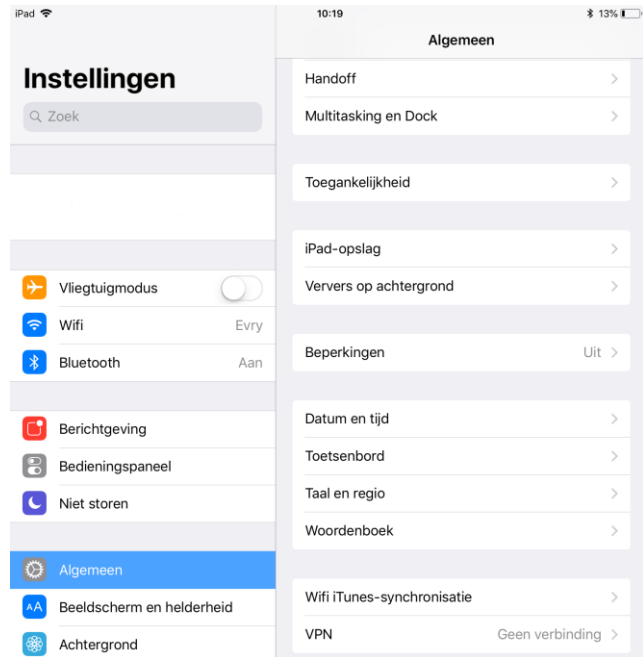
iPad

10:19

13%

Instellingen

Zoek

Vliegtuigmodus

Wifi Evry

Bluetooth Aan

Berichtgeving

Bedieningspaneel

Niet storen

Algemeen

Beeldscherm en helderheid

Achtergrond

Algemeen

Handoff

Multitasking en Dock

Toegankelijkheid

iPad-opslag

Ververs op achtergrond

Beperkingen Uit

Datum en tijd

Toetsenbord

Taal en regio

Woordenboek

Wifi iTunes-synchronisatie

VPN Geen verbinding